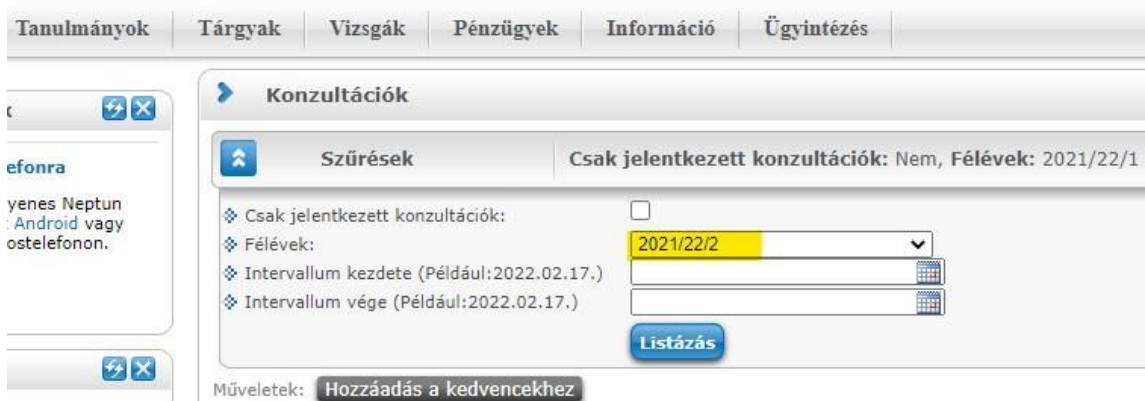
Tanulmányok | Tárgyak | Vizsgák | Pénzügyek | Információ | Ügyintézés

k

efonra

yenes Neptun
: Android vagy
ostelefonon.

Konzultációk

Szűrések

Csak jelentkezett konzultációk: Nem, Félévek: 2021/22/1

Csak jelentkezett konzultációk:
Félévek: 2021/22/2
Intervallum kezdete (Például:2022.02.17.)
Intervallum vége (Például:2022.02.17.)

Listázás

Műveletek: Hozzáadás a kedvencekhez